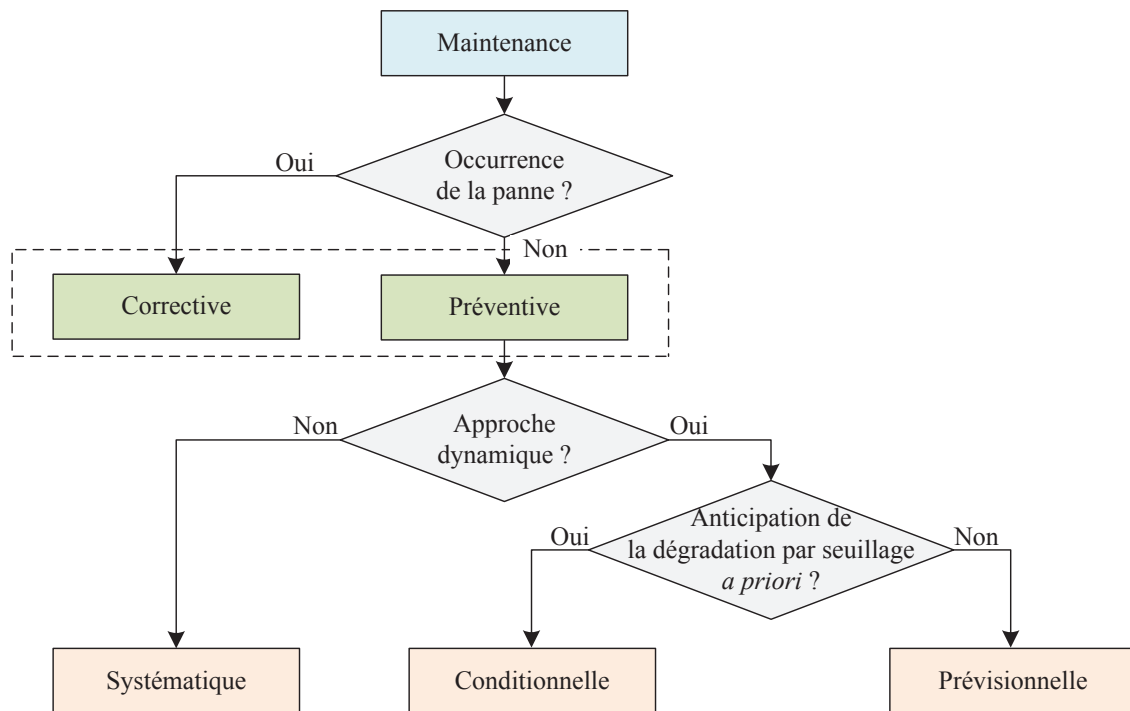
Maintenance

Oui

Occurrence de la panne ?

Non

Corrective

Préventive

Non

Approche dynamique ?

Oui

Oui

Anticipation de la dégradation par seuillage *a priori* ?

Non

Systématique

Conditionnelle

Prévisionnelle